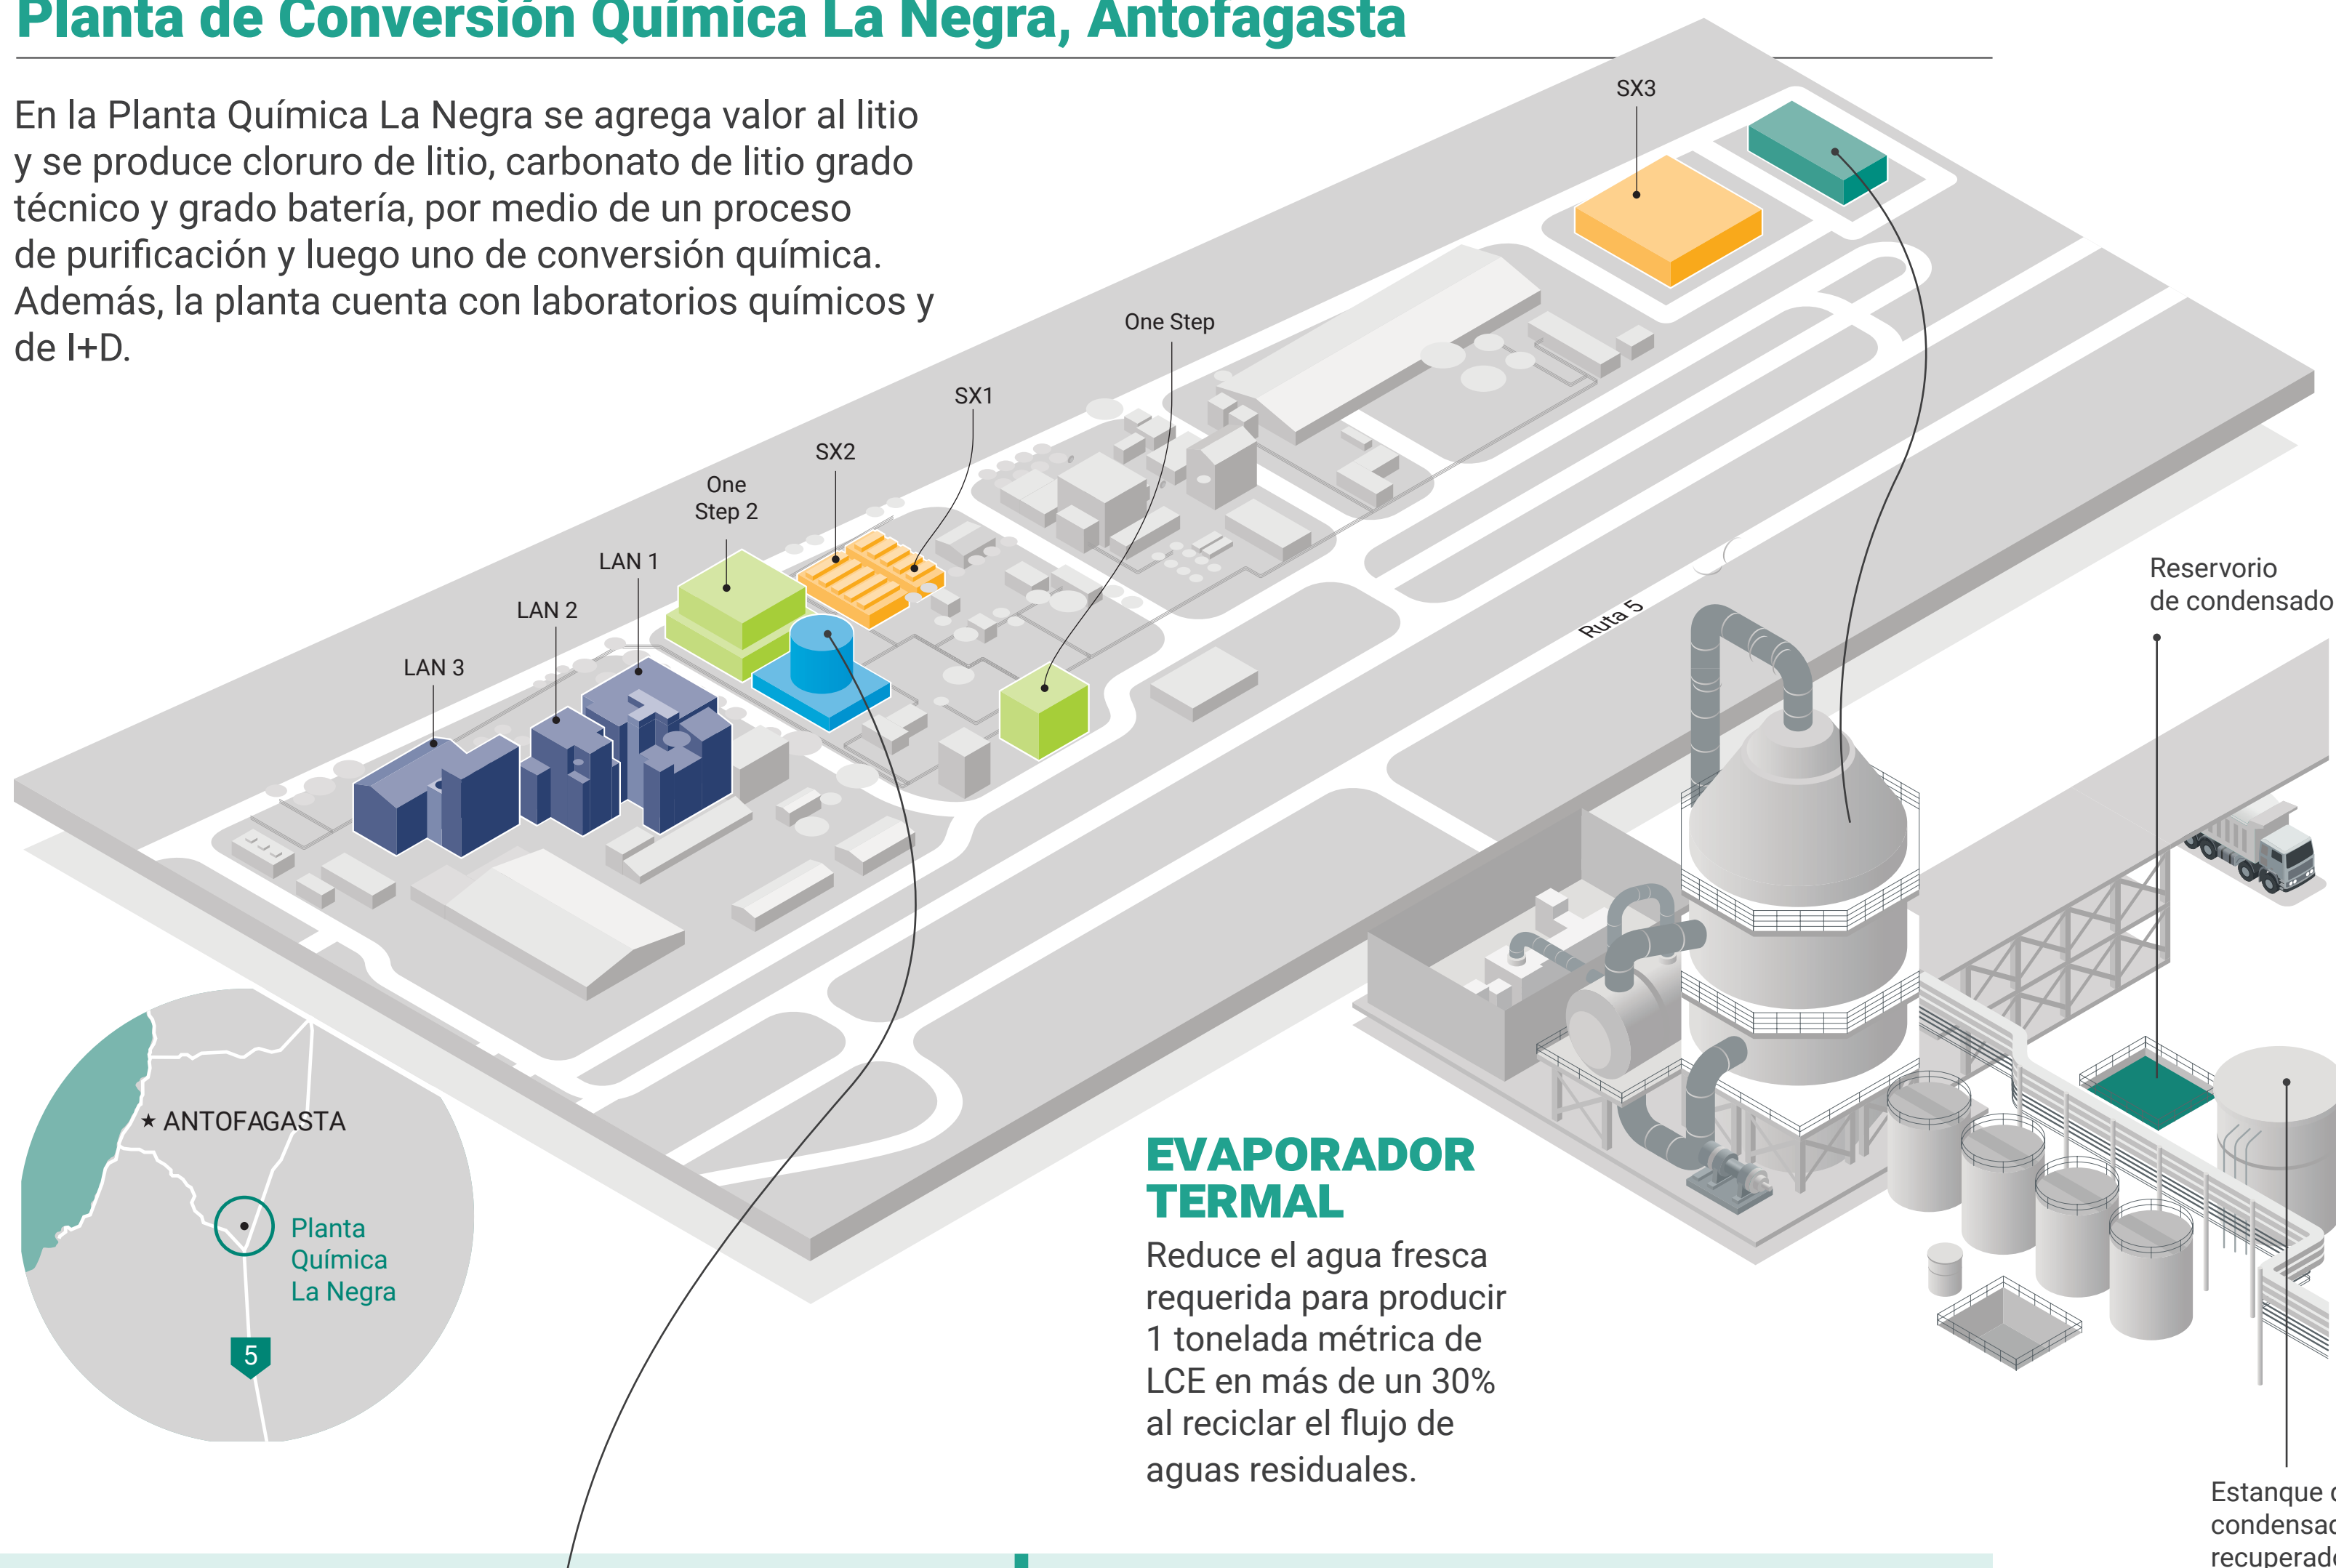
Planta de Conversión Química La Negra, Antofagasta

En la Planta Química La Negra se agrega valor al litio y se produce cloruro de litio, carbonato de litio grado técnico y grado batería, por medio de un proceso de purificación y luego uno de conversión química. Además, la planta cuenta con laboratorios químicos y de I+D.

SX3

One Step

SX1

SX2

One Step 2

LAN 1

LAN 2

LAN 3

Ruta 5

Reservorio de condensado

★ ANTOFAGASTA

Planta Química La Negra

5

EVAPORADOR TERMAL

Reduce el agua fresca requerida para producir 1 tonelada métrica de LCE en más de un 30% al reciclar el flujo de aguas residuales.

Estanque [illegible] condensa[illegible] recuperad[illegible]